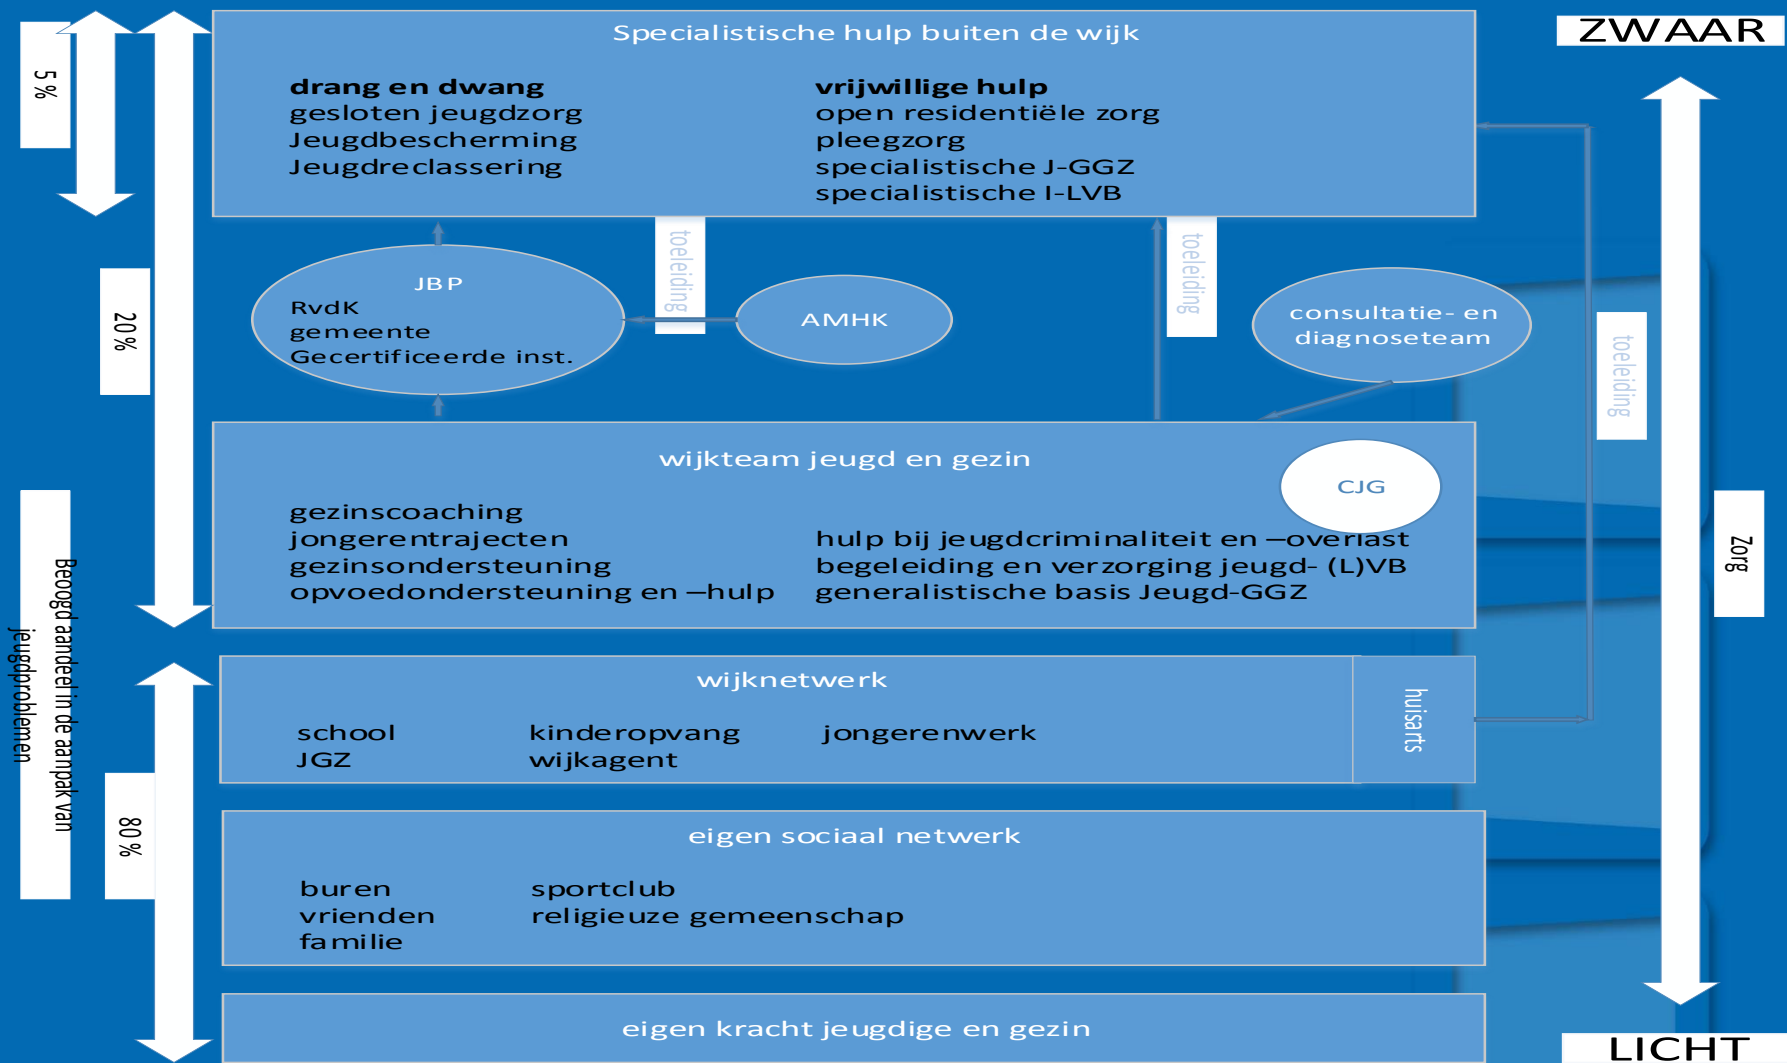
5 %

20 %

80 %

Beoogd aandeel in de aanpak van jeugdproblemen

Specialistische hulp buiten de wijk

drang en dwang
gesloten jeugdzorg
Jeugdbescherming
Jeugdreclassering

vrijwillige hulp
open residentiële zorg
pleegzorg
specialistische J-GGZ
specialistische I-LVB

ZWAAR

toeleiding

toeleiding

toeleiding

JBP
RvdK
gemeente
Gecertificeerde inst.

AMHK

consultatie- en diagnoseteam

wijkteam jeugd en gezin

CJG

gezinscoaching
jongerentrajecten
gezinsondersteuning
opvoedondersteuning en –hulp

hulp bij jeugdcriminaliteit en –overlast
begeleiding en verzorging jeugd- (L)VB
generalistische basis Jeugd-GGZ

Zorg

wijknetwerk

school
JGZ

kinderopvang
wijkagent

jongerenwerk

huisarts

eigen sociaal netwerk

buren
vrienden
familie

sportclub
religieuze gemeenschap

eigen kracht jeugdige en gezin

LICHT